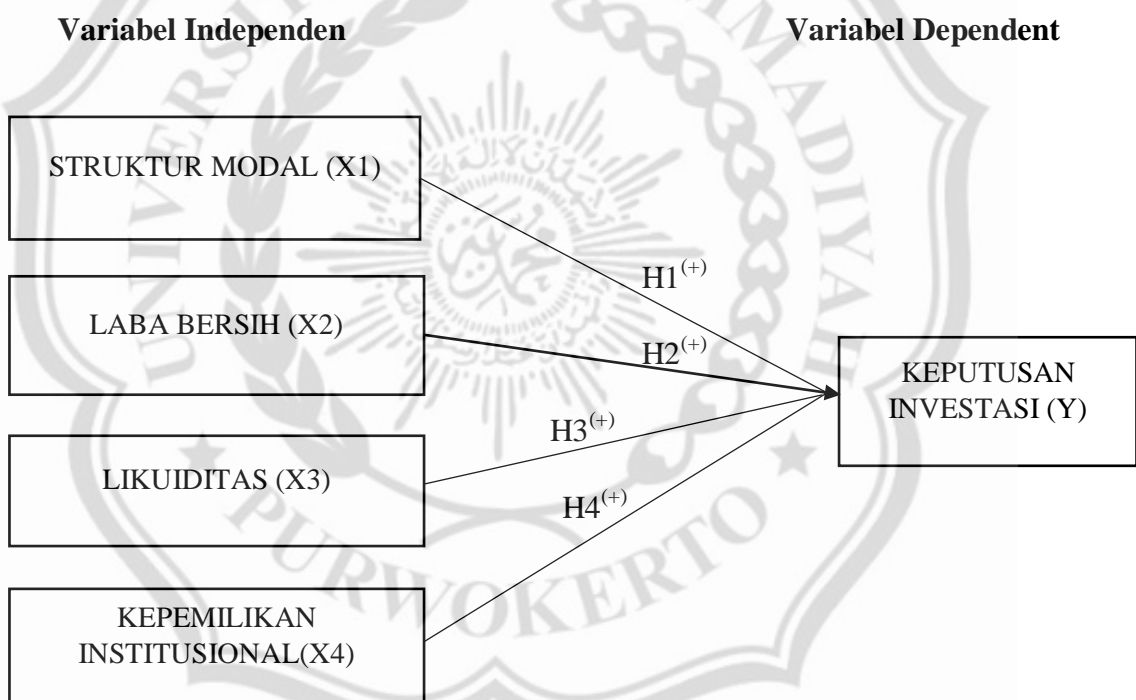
Variabel Independen

Variabel Dependent

STRUKTUR MODAL (X1)

LABA BERSIH (X2)

LIKUIDITAS (X3)

KEPEMILIKAN INSTITUSIONAL(X4)

$H1^{(+)}$

$H2^{(+)}$

$H3^{(+)}$

$H4^{(+)}$

KEPUTUSAN INVESTASI (Y)

UNIVERSITAS MUHAMMADIYAH PURWOKERTO